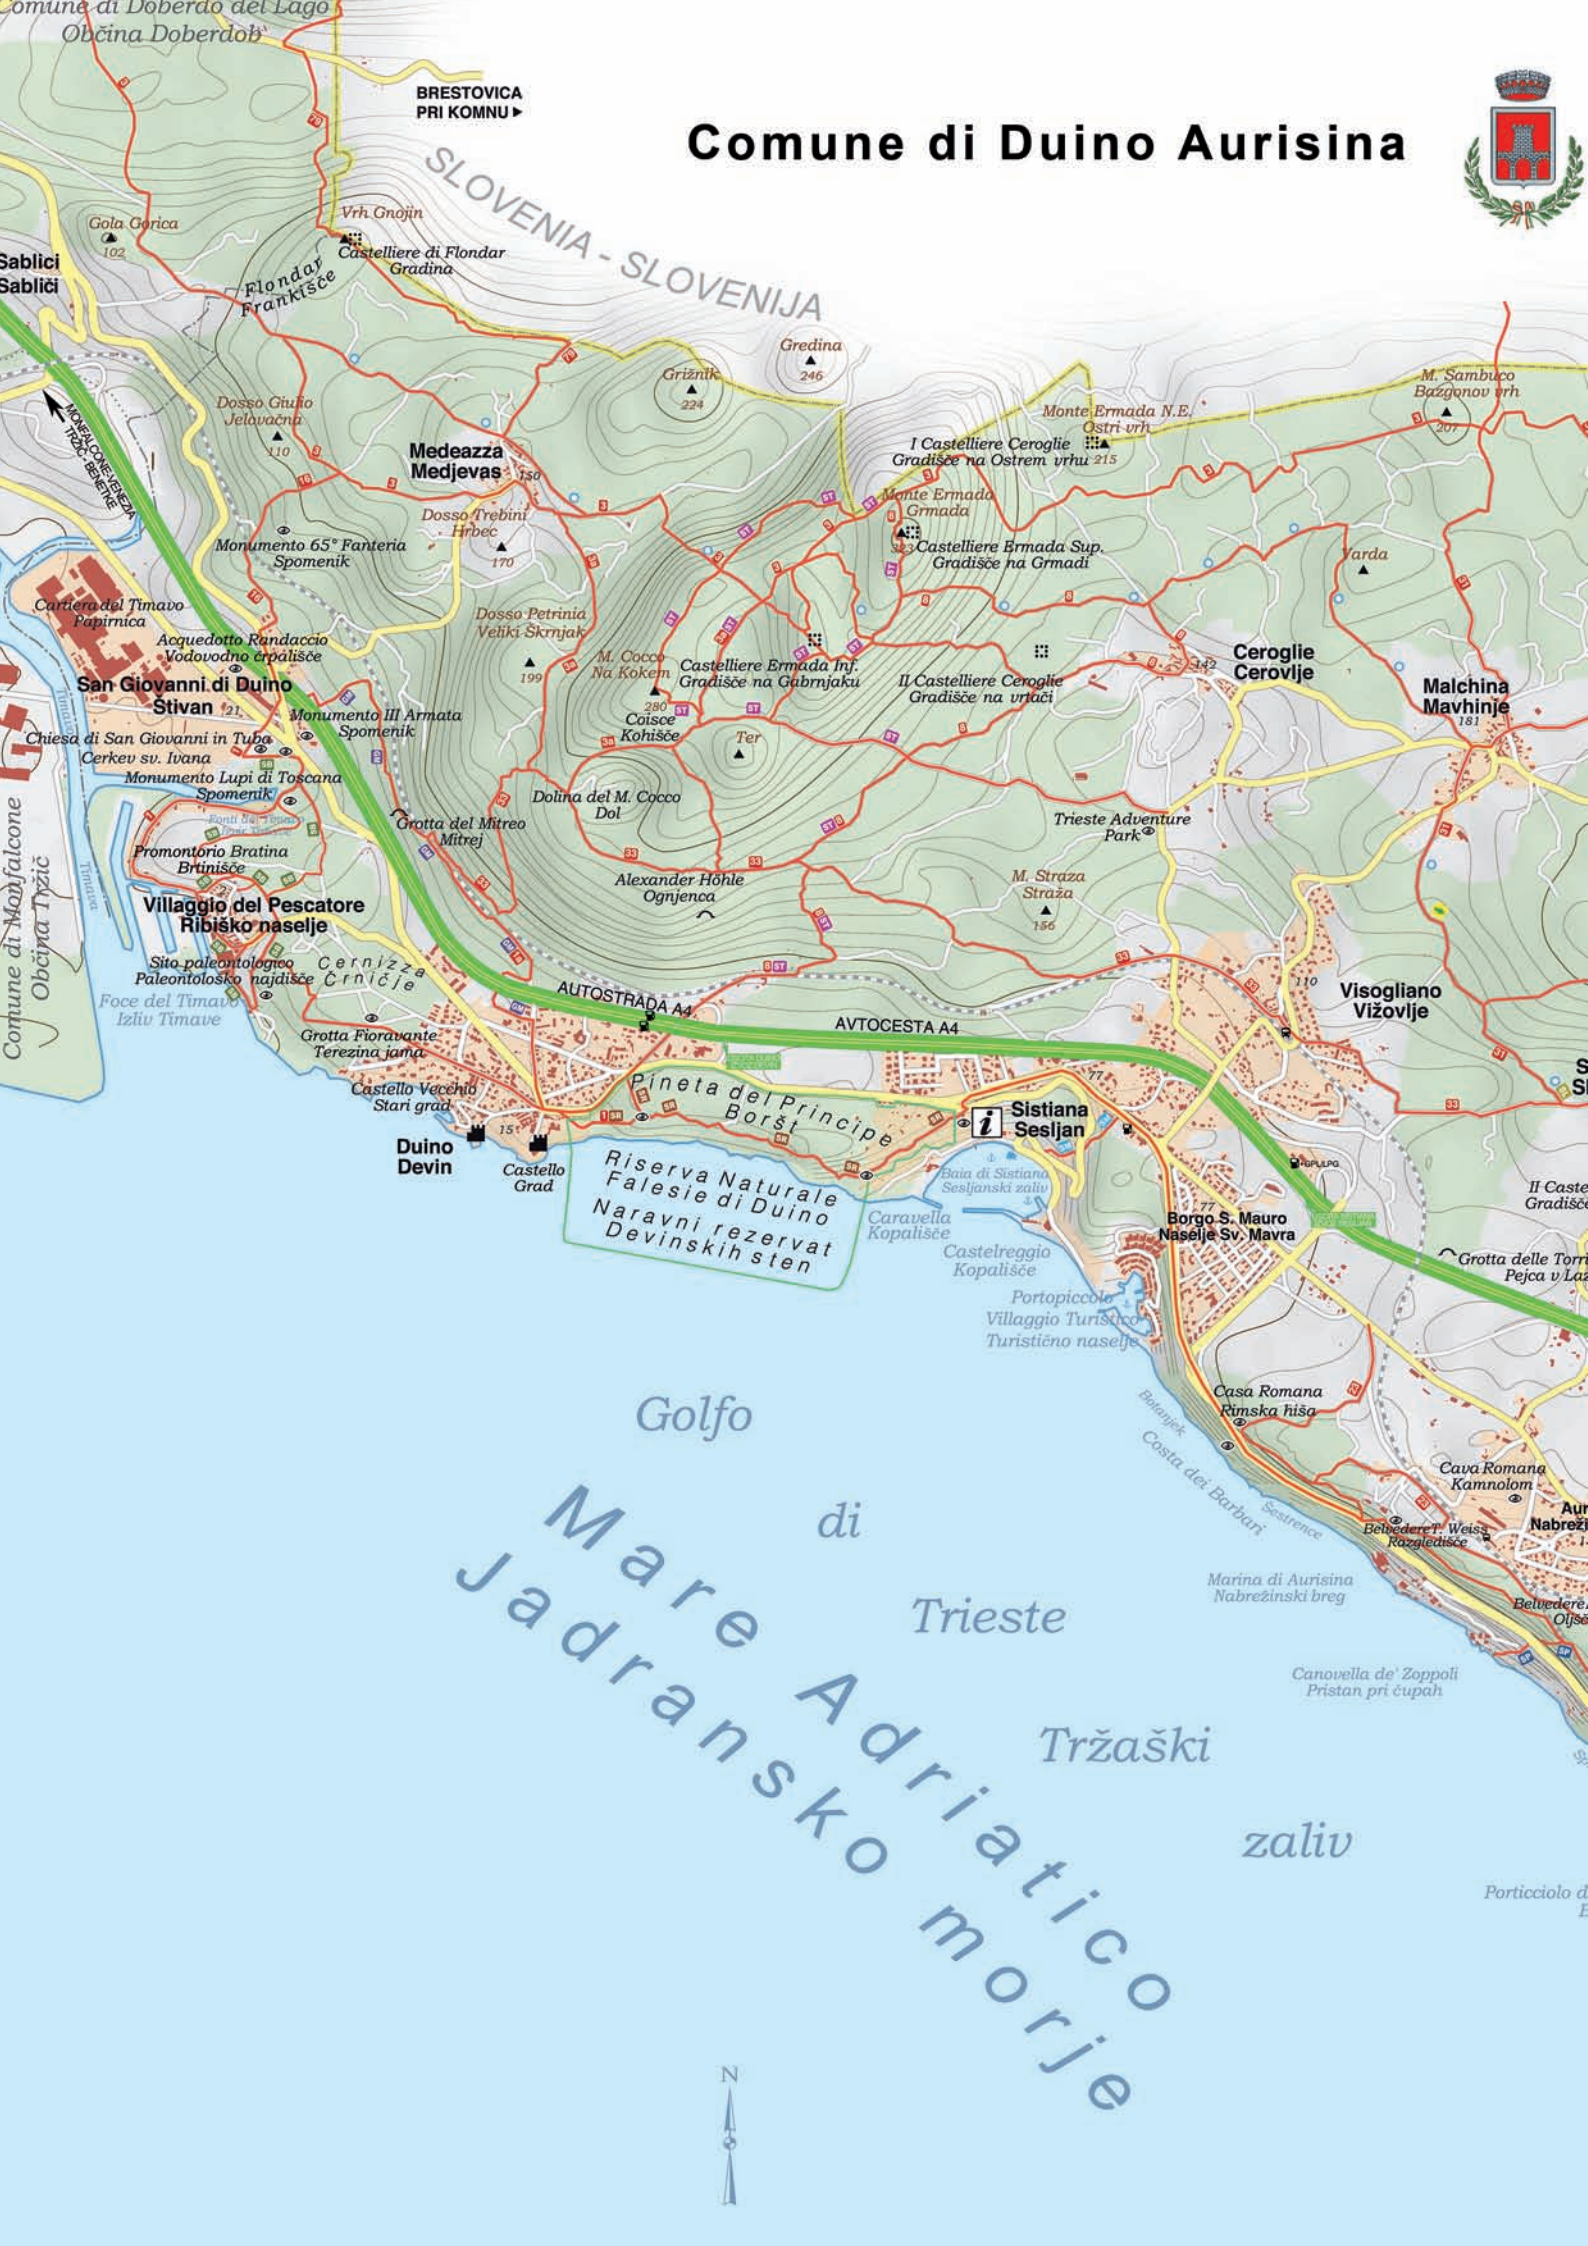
Comune di Doberdò del Lago
Občina Doberdob

BRESTOVICA PRI KOMNU ▸

Comune di Duino Aurisina

SLOVENIA - SLOVENIJA

Gola Gorica 102

Sablici
Sabliči

Vrh Gnojin
Castelliere di Flondar
Gradina

Flondar
Frankišče

Gredina 246

Griznik 224

M. Sambuco
Bazgonov vrh 207

Monte Ermada N.E.
Ostri vrh 215

I Castelliere Ceroglie
Gradišče na Ostrem vrhu

Dosso Giulio
Jelovačna 110

MONFALCONE-VENEZIA
TRŽIČ-BENETKE

Medeazza
Medjevas 150

Dosso Trebini
Hrbec 170

Monte Ermada
Grmada 323

Castelliere Ermada Sup.
Gradišče na Grmadi

Varda

Monumento 65° Fanteria
Spomenik

Cartiera del Timavo
Papirnica

Dosso Petrinia
Veliki Škrnjak 199

Acquedotto Randaccio
Vodovodno črpališče

M. Cocco
Na Kokem 280

Castelliere Ermada Inf.
Gradišče na Gabrnjaku

II Castelliere Ceroglie
Gradišče na vrtači

Ceroglie
Cerovlje 142

Malchina
Mavhinje 181

San Giovanni di Duino
Štivan 21

Coisce
Kohišče

Ter

Monumento III Armata
Spomenik

Chiesa di San Giovanni in Tuba
Cerkev sv. Ivana

Timavo

Monumento Lupi di Toscana
Spomenik

Dolina del M. Cocco
Dol

Grotta del Mitreo
Mitrej

Trieste Adventure Park

Fonti del Timavo
Izvir Timave

Promontorio Bratina
Brtinišče

Comune di Monfalcone
Občina Tržič

Timava

Alexander Höhle
Ognjenca

M. Straza
Straža 156

Villaggio del Pescatore
Ribiško naselje

Sito paleontologico
Paleontološko najdišče

Cernizza
Črniče

Foce del Timavo
Izliv Timave

AUTOSTRADA A4

AVTOCESTA A4

110

Visogliano
Vižovlje

Grotta Fioravante
Terezina jama

Castello Vecchio
Stari grad

Duino
Devin

15

Castello
Grad

Pineta del Principe
Boršt

Sistiana
Sesljan

77

Riserva Naturale
Falesie di Duino
Naravni rezervat
Devinskih sten

Baia di Sistiana
Sesljanski zaliv

Caravella
Kopališče

Castelreggio
Kopališče

Borgo S. Mauro
Naselje Sv. Mavra

II Caste
Gradišč

Grotta delle Torri
Pejca v Laz

Portopiccolo
Villaggio Turistico
Turistično naselje

Casa Romana
Rimska hiša

Botanjek

Costa dei Barbari

Sestrence

Cava Romana
Kamnolom

Belvedere T. Weiss
Razgledišče

Aur
Nabreži

Marina di Aurisina
Nabrežinski breg

Belvedere
Oljšč

Golfo di Trieste
Tržaški zaliv

Mare Adriatico
Jadransko morje

Canovella de' Zoppoli
Pristan pri čupah

Porticciolo d

N